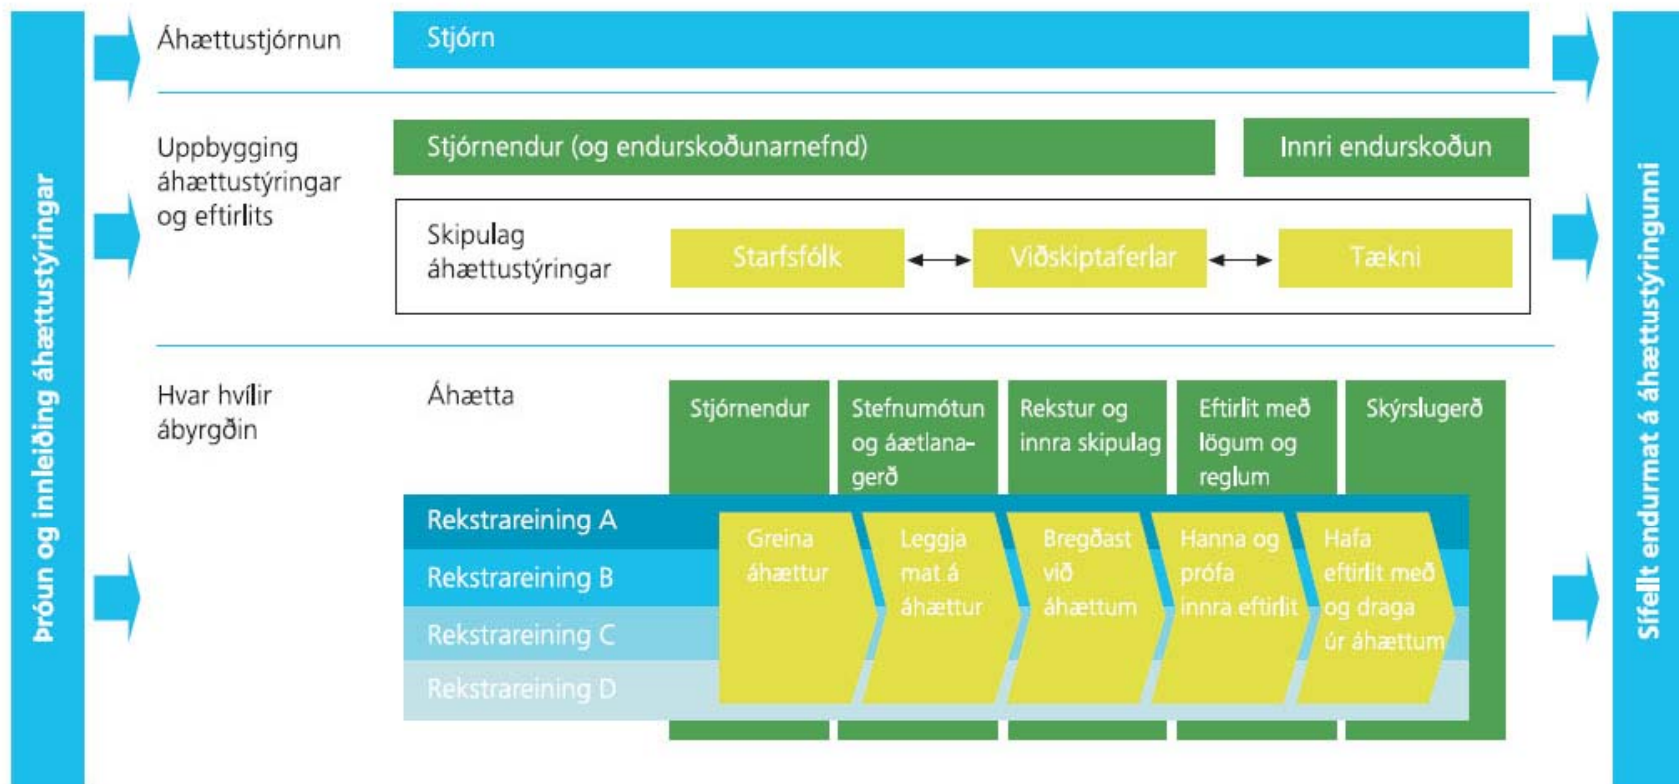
Þróun og innleiðing áhættustýringar

Áhættustjórnun

Stjórn

Uppbygging áhættustýringar og eftirlits

Stjórnendur (og endurskoðunarnefnd)

Innri endurskoðun

Skipulag áhættustýringar

Starfsfólk

Viðskiptaferlar

Tækni

Hvar hvílir ábyrgðin

Áhætta

Stjórnendur

Stefnumótun og áætlanagerð

Rekstur og innra skipulag

Eftirlit með lögum og reglum

Skýrslugerð

Rekstrareining A

Rekstrareining B

Rekstrareining C

Rekstrareining D

Greina áhættur

Leggja mat á áhættur

Bregðast við áhættum

Hanna og prófa innra eftirlit

Hafa eftirlit með og draga úr áhættum

Sífellt endurmat á áhættustýringunni